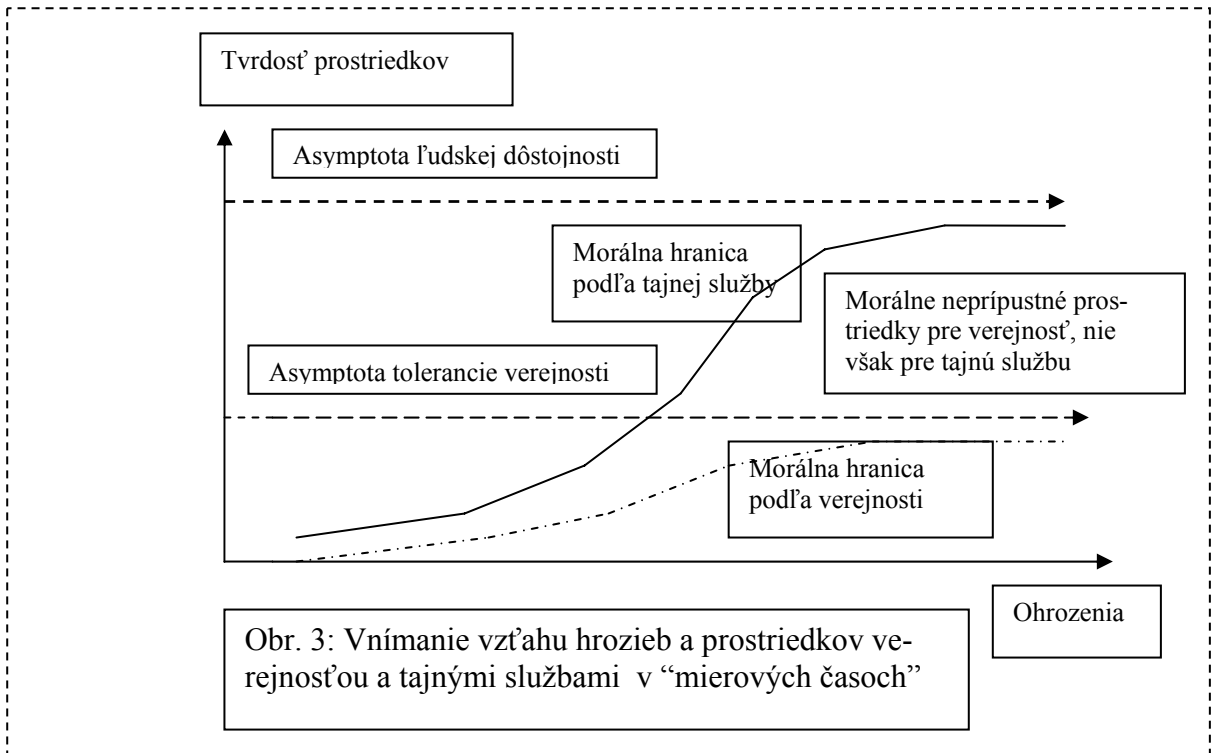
Tvrdosť prostriedkov

Asymptota ľudskej dôstojnosti

Morálna hranica podľa tajnej služby

Morálne neprípustné prostriedky pre verejnosť, nie však pre tajnú službu

Asymptota tolerancie verejnosti

Morálna hranica podľa verejnosti

Ohrozenia

Obr. 3: Vnímanie vzťahu hrozieb a prostriedkov verejnosťou a tajnými službami v "mierových časoch"